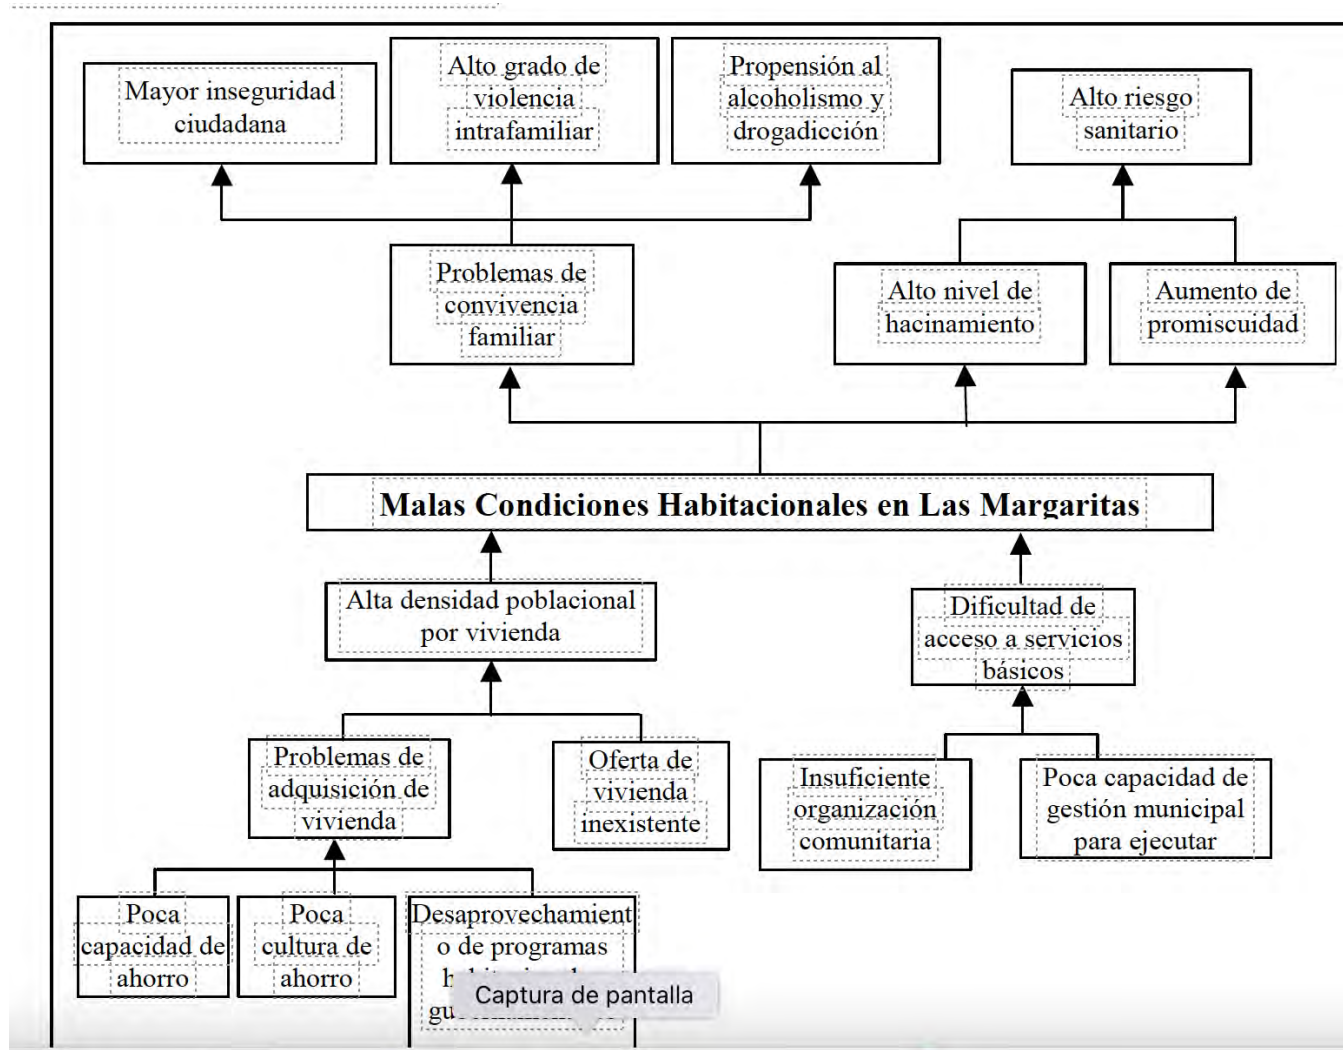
Mayor inseguridad ciudadana

Alto grado de violencia intrafamiliar

Propensión al alcoholismo y drogadicción

Alto riesgo sanitario

Problemas de convivencia familiar

Alto nivel de hacinamiento

Aumento de promiscuidad

Malas Condiciones Habitacionales en Las Margaritas

Alta densidad poblacional por vivienda

Dificultad de acceso a servicios básicos

Problemas de adquisición de vivienda

Oferta de vivienda inexistente

Insuficiente organización comunitaria

Poca capacidad de gestión municipal para ejecutar

Poca capacidad de ahorro

Poca cultura de ahorro

Desaprovechamiento de programas h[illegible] gu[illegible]

Captura de pantalla